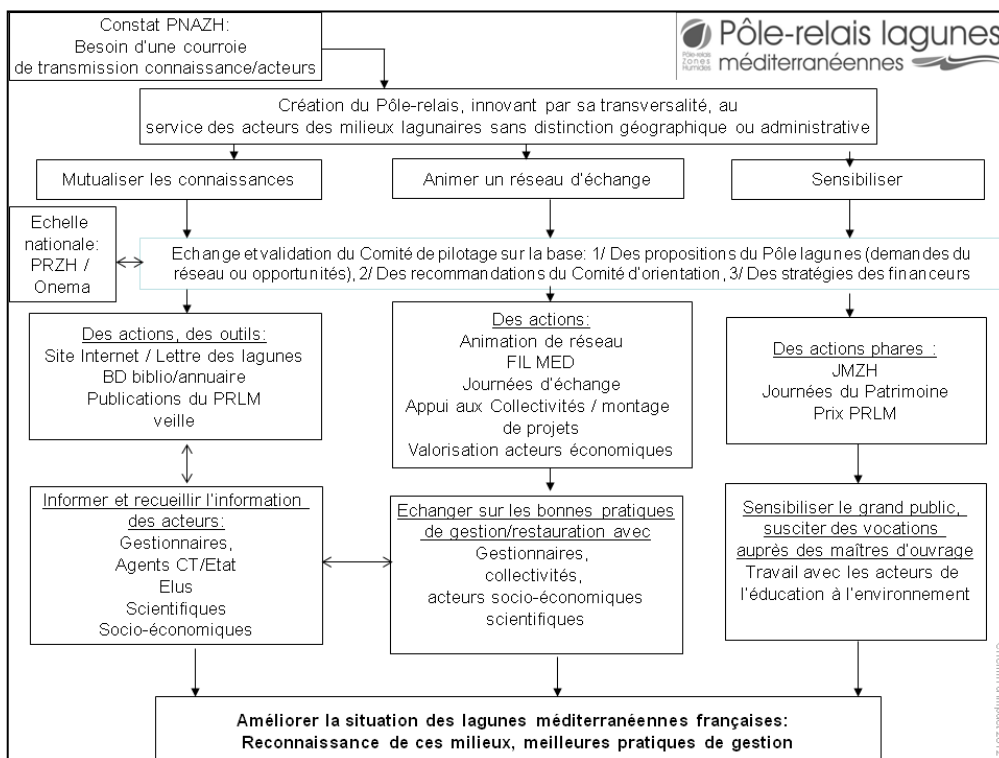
Constat PNAZH: Besoin d'une courroie de transmission connaissance/acteurs

Pôle-relais lagunes méditerranéennes

Pôle-relais Zones Humides

Création du Pôle-relais, innovant par sa transversalité, au service des acteurs des milieux lagunaires sans distinction géographique ou administrative

Mutualiser les connaissances

Animer un réseau d'échange

Sensibiliser

Echelle nationale: PRZH / Onema

Echange et validation du Comité de pilotage sur la base: 1/ Des propositions du Pôle lagunes (demandes du réseau ou opportunités), 2/ Des recommandations du Comité d'orientation, 3/ Des stratégies des financeurs

Des actions, des outils:
Site Internet / Lettre des lagunes
BD biblio/annuaire
Publications du PRLM
veille

Des actions:
Animation de réseau
FIL MED
Journées d'échange
Appui aux Collectivités / montage de projets
Valorisation acteurs économiques

Des actions phares :
JMZH
Journées du Patrimoine
Prix PRLM

Informer et recueillir l'information des acteurs:
Gestionnaires,
Agents CT/Etat
Elus
Scientifiques
Socio-économiques

Echanger sur les bonnes pratiques de gestion/restauration avec
Gestionnaires,
collectivités,
acteurs socio-économiques
scientifiques

Sensibiliser le grand public, susciter des vocations auprès des maîtres d'ouvrage
Travail avec les acteurs de l'éducation à l'environnement

Améliorer la situation des lagunes méditerranéennes françaises:
Reconnaissance de ces milieux, meilleures pratiques de gestion

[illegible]